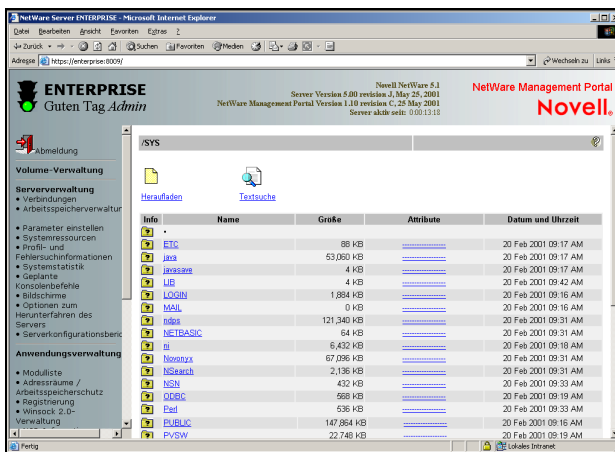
NetWare Server ENTERPRISE - Microsoft Internet Explorer

Datei Bearbeiten Ansicht Favoriten Extras ?

Zurück Suchen Favoriten Medien

Adresse https://enterprise:8009/ Wechseln zu Links

ENTERPRISE
Guten Tag *Admin*

Novell NetWare 5.1
Server Version 5.00 revision J, May 25, 2001
NetWare Management Portal Version 1.10 revision C, 25 May 2001
Server aktiv seit: 0:00:13:18

NetWare Management Portal
Novell.

Abmeldung

Volume-Verwaltung

Serververwaltung
• Verbindungen
• Arbeitsspeicherverwaltur

• Parameter einstellen
• Systemressourcen
• Profil- und Fehlersuchinformationen
• Systemstatistik
• Geplante Konsolenbefehle
• Bildschirme
• Optionen zum Herunterfahren des Servers
• Serverkonfigurationsberic

Anwendungsverwaltung

• Modulliste
• Adressräume / Arbeitsspeicherschutz
• Registrierung
• Winsock 2.0-Verwaltung

/SYS

Heraufladen Textsuche

| Info | Name | Größe | Attribute | Datum und Uhrzeit |
|---|---|---|---|---|
| | . | | | |
| | ETC | 88 KB | ------------ | 20 Feb 2001 09:17 AM |
| | java | 53,060 KB | ------------ | 20 Feb 2001 09:17 AM |
| | javasave | 4 KB | ------------ | 20 Feb 2001 09:17 AM |
| | LIB | 4 KB | ------------ | 20 Feb 2001 09:42 AM |
| | LOGIN | 1,884 KB | ------------ | 20 Feb 2001 09:16 AM |
| | MAIL | 0 KB | ------------ | 20 Feb 2001 09:16 AM |
| | ndps | 121,340 KB | ------------ | 20 Feb 2001 09:31 AM |
| | NETBASIC | 64 KB | ------------ | 20 Feb 2001 09:31 AM |
| | ni | 6,432 KB | ------------ | 20 Feb 2001 09:18 AM |
| | Novonyx | 67,096 KB | ------------ | 20 Feb 2001 09:31 AM |
| | NSearch | 2,136 KB | ------------ | 20 Feb 2001 09:31 AM |
| | NSN | 432 KB | ------------ | 20 Feb 2001 09:33 AM |
| | ODBC | 568 KB | ------------ | 20 Feb 2001 09:19 AM |
| | Perl | 536 KB | ------------ | 20 Feb 2001 09:33 AM |
| | PUBLIC | 147,864 KB | ------------ | 20 Feb 2001 09:16 AM |
| | PVSW | 22,748 KB | ------------ | 20 Feb 2001 09:19 AM |

Fertig Lokales Intranet